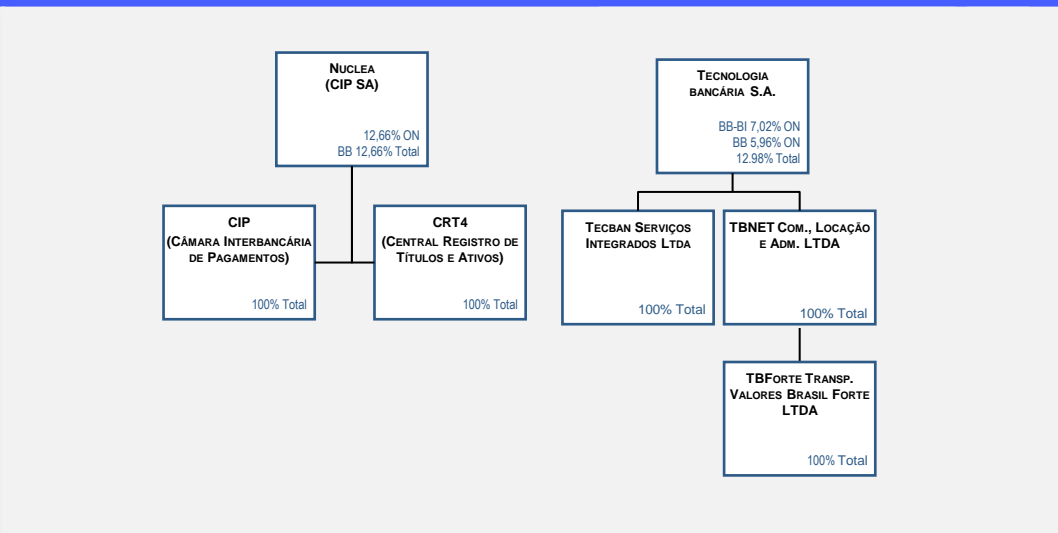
Nuclea
(CIP SA)

12,66% ON
BB 12,66% Total

CIP
(Câmara Interbancária de Pagamentos)

100% Total

CRT4
(Central Registro de Títulos e Ativos)

100% Total

Tecnologia bancária S.A.

BB-BI 7,02% ON
BB 5,96% ON
12.98% Total

Tecban Serviços Integrados Ltda

100% Total

TBNET Com., Locação e Adm. LTDA

100% Total

TBForte Transp. Valores Brasil Forte LTDA

100% Total